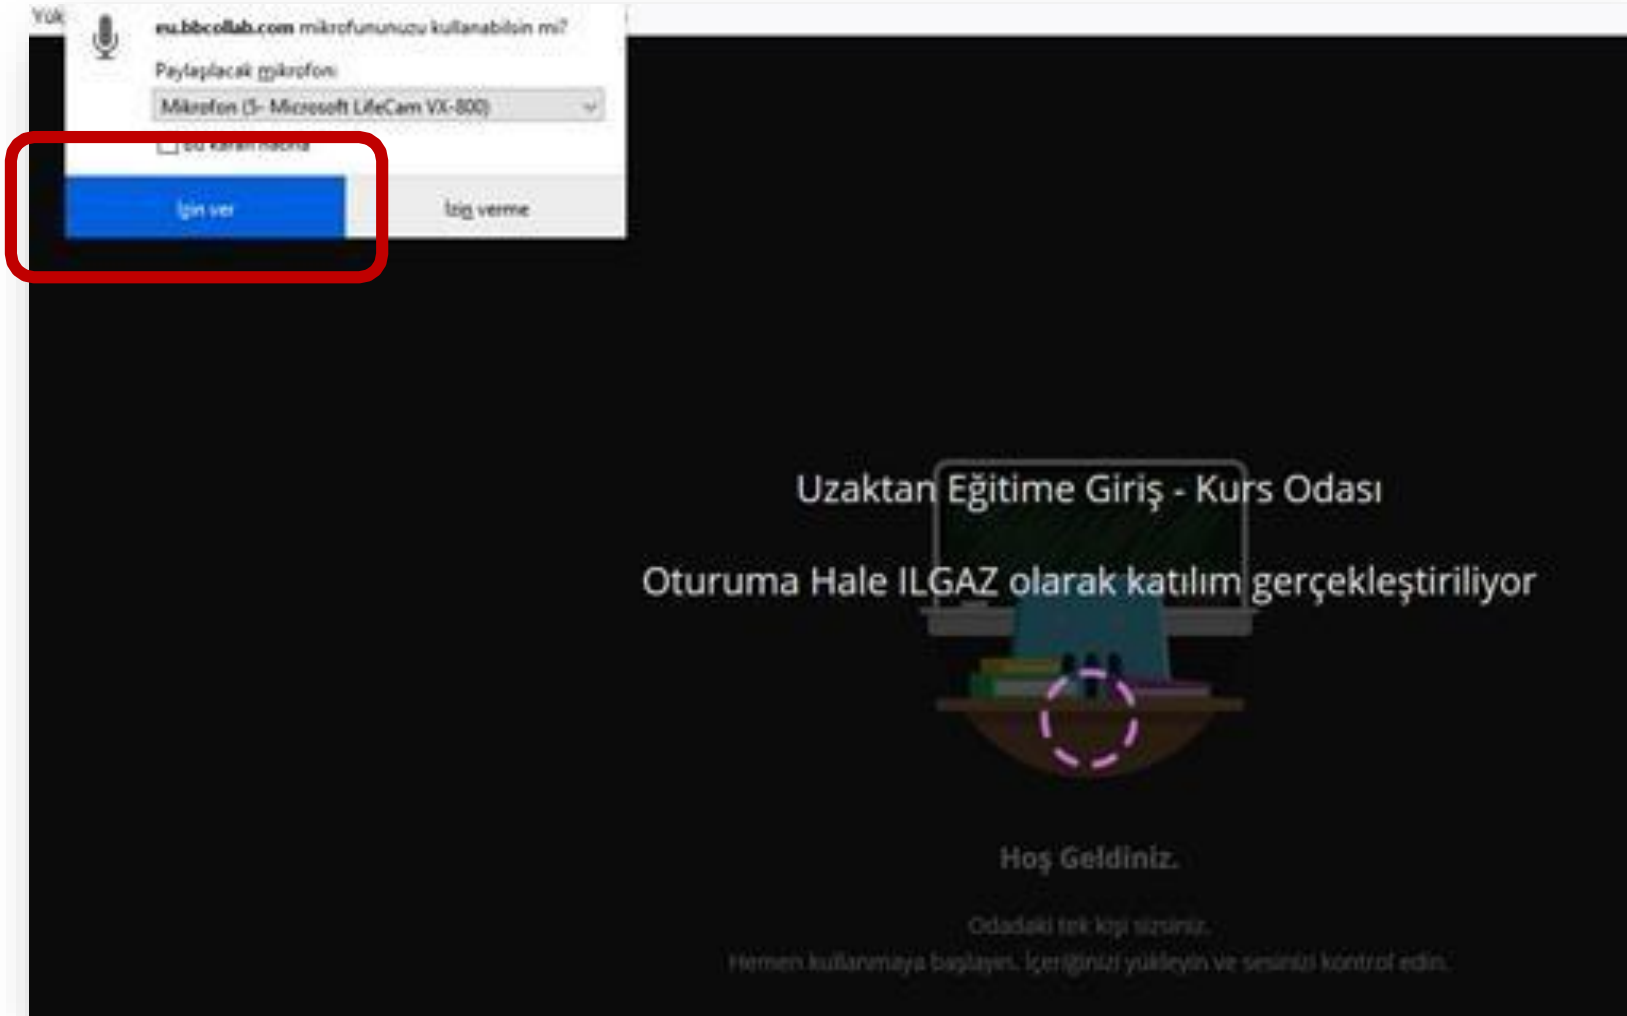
Yük

eu.bbcollab.com mikrofonunuzu kullanabilsin mi?

Paylaşılacak mikrofon:

Mikrofon (5- Microsoft LifeCam VX-800)

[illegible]

İzin ver

İzin verme

Uzaktan Eğitime Giriş - Kurs Odası

Oturuma Hale ILGAZ olarak katılım gerçekleştiriliyor

Hoş Geldiniz.

Odadaki tek kişi sizsiniz.
Hemen kullanmaya başlayın. İçeriğinizi yükleyin ve sesinizi kontrol edin.